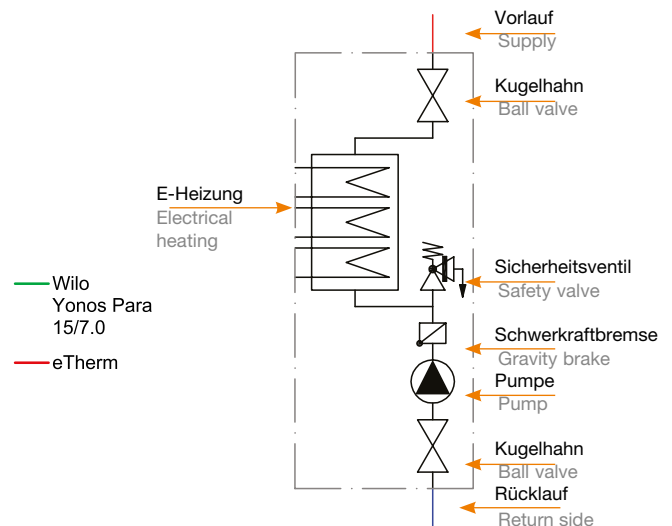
Vorlauf
Supply

Kugelhahn
Ball valve

E-Heizung
Electrical heating

Sicherheitsventil
Safety valve

Wilo Yonos Para 15/7.0

eTherm

Schwerkraftbremse
Gravity brake

Pumpe
Pump

Kugelhahn
Ball valve

Rücklauf
Return side